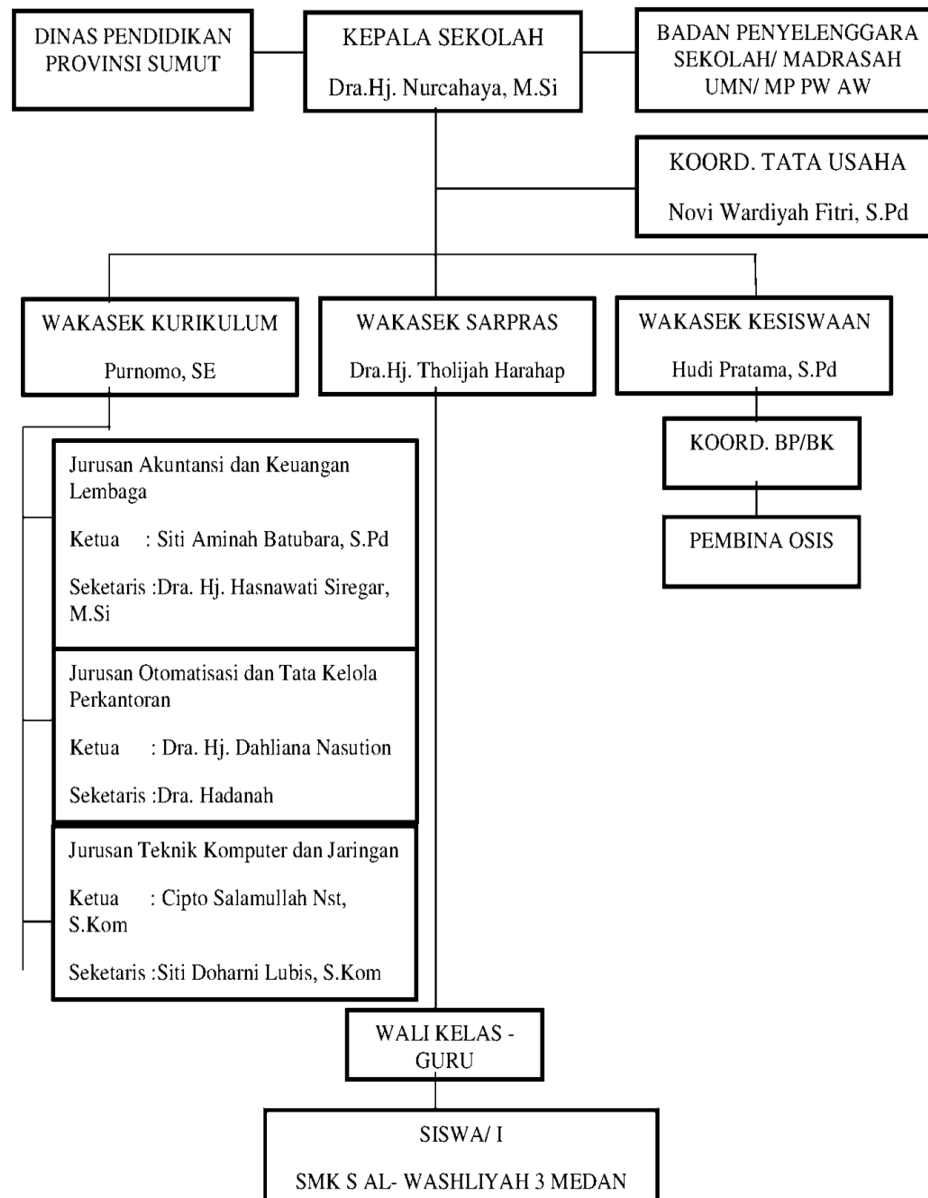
DINAS PENDIDIKAN PROVINSI SUMUT

KEPALA SEKOLAH

Dra.Hj. Nurcahaya, M.Si

BADAN PENYELENGGARA SEKOLAH/ MADRASAH UMN/ MP PW AW

KOORD. TATA USAHA

Novi Wardiyah Fitri, S.Pd

WAKASEK KURIKULUM

Purnomo, SE

WAKASEK SARPRAS

Dra.Hj. Tholijah Harahap

WAKASEK KESISWAAN

Hudi Pratama, S.Pd

KOORD. BP/BK

PEMBINA OSIS

Jurusan Akuntansi dan Keuangan Lembaga

Ketua : Siti Aminah Batubara, S.Pd

Seketaris :Dra. Hj. Hasnawati Siregar, M.Si

Jurusan Otomatisasi dan Tata Kelola Perkantoran

Ketua : Dra. Hj. Dahliana Nasution

Seketaris :Dra. Hadanah

Jurusan Teknik Komputer dan Jaringan

Ketua : Cipto Salamullah Nst, S.Kom

Seketaris :Siti Doharni Lubis, S.Kom

WALI KELAS - GURU

SISWA/ I

SMK S AL- WASHLIYAH 3 MEDAN